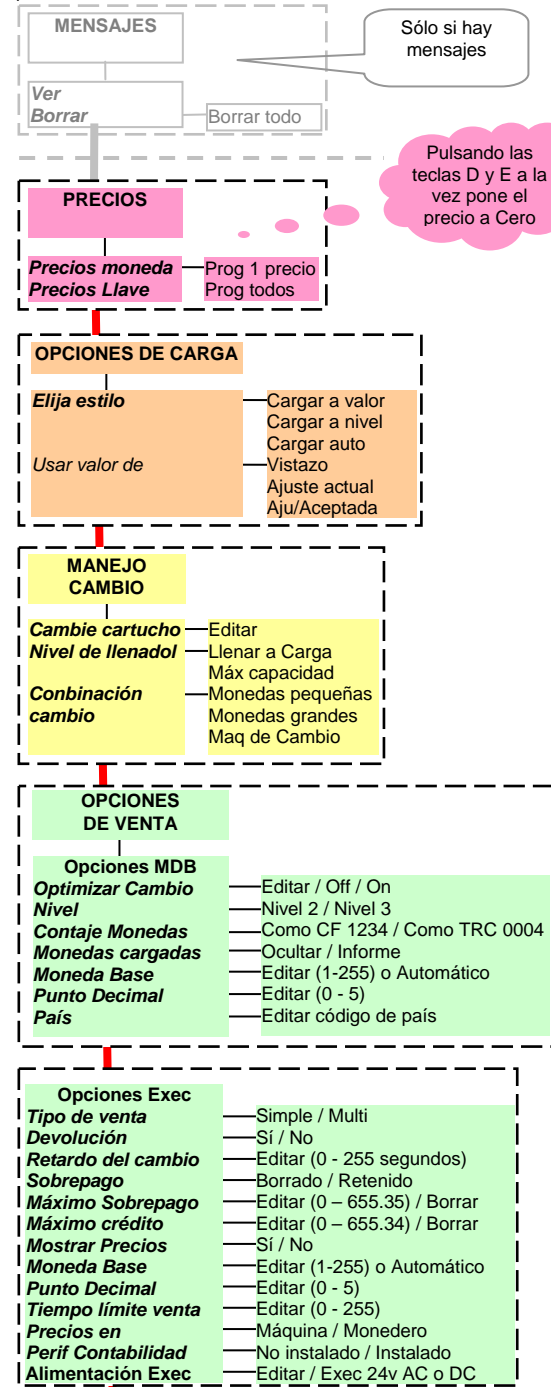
MENSAJES

Sólo si hay mensajes

Ver
Borrar

Borrar todo

Pulsando las teclas D y E a la vez pone el precio a Cero

PRECIOS

Precios moneda
Precios Llave

Prog 1 precio
Prog todos

OPCIONES DE CARGA

Elija estilo

Usar valor de

Cargar a valor
Cargar a nivel
Cargar auto
Vistazo
Ajuste actual
Aju/Aceptada

MANEJO CAMBIO

Cambie cartucho
Nivel de llenadol

Conbinación cambio

Editar
Llenar a Carga
Máx capacidad
Monedas pequeñas
Monedas grandes
Maq de Cambio

OPCIONES DE VENTA

Opciones MDB
Optimizar Cambio — Editar / Off / On
Nivel — Nivel 2 / Nivel 3
Contaje Monedas — Como CF 1234 / Como TRC 0004
Monedas cargadas — Ocultar / Informe
Moneda Base — Editar (1-255) o Automático
Punto Decimal — Editar (0 - 5)
País — Editar código de país

Opciones Exec
Tipo de venta — Simple / Multi
Devolución — Sí / No
Retardo del cambio — Editar (0 - 255 segundos)
Sobrepago — Borrado / Retenido
Máximo Sobrepago — Editar (0 – 655.35) / Borrar
Máximo crédito — Editar (0 – 655.34) / Borrar
Mostrar Precios — Sí / No
Moneda Base — Editar (1-255) o Automático
Punto Decimal — Editar (0 - 5)
Tiempo límite venta — Editar (0 - 255)
Precios en — Máquina / Monedero
Perif Contabilidad — No instalado / Instalado
Alimentación Exec — Editar / Exec 24v AC o DC